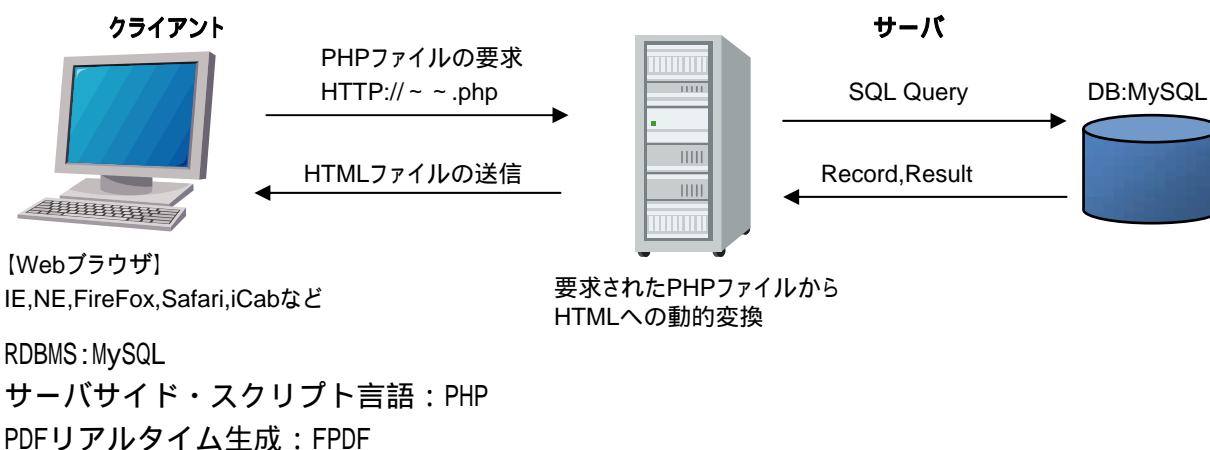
クライアント

PHPファイルの要求
HTTP:// ~ ~ .php

HTMLファイルの送信

サーバ

SQL Query

Record,Result

DB:MySQL

【Webブラウザ】
IE,NE,FireFox,Safari,iCabなど

要求されたPHPファイルから
HTMLへの動的変換

RDBMS:MySQL
サーバサイド・スクリプト言語：PHP
PDFリアルタイム生成：FPDF